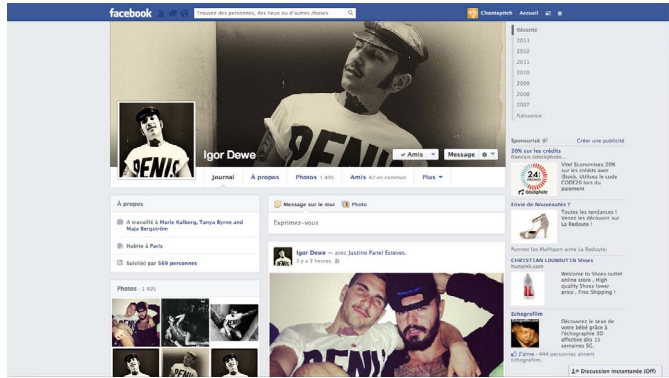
facebook
Trouvez des personnes, des lieux ou d'autres choses
Chantapitch Accueil

Récente
2013
2012
2011
2010
2009
2008
2007
Naissance

Igor Dewe
Amis
Message
Journal
À propos
Photos 1 495
Amis 47 en commun
Plus

À propos
A travaillé à Marie Kalberg, Tanya Byrne and Maja Bergström
Habite à Paris
Suivi(e) par 569 personnes

Photos 1 495

Message sur le mur
Photo
Exprimez-vous

Igor Dewe — avec Justino Parel Esteves.
Il y a 5 heures.

Sponsorisé
Créer une publicité
20% sur les crédits
francais.istockphoto...
Vite! Economisez 20% sur les crédits avec iStock. Utilisez le code CODE20 lors du paiement
24

Envie de Nouveautés ?
Toutes les tendances ! Venez les découvrir sur La Redoute !
Pannee Ice Maltiparn aime La Redoute.

CHRISTIAN LOUBOUTIN Shoes
Welcome to Shoes outlet online store , High quality Shoes lower price , Free Shipping !

Echografilm
Découvrez le sexe de votre bébé grâce à l'échographie 3D affective dès 15 semaines 3G.
J'aime · 444 personnes aiment Echografilm.

Discussion instantanée (Off)